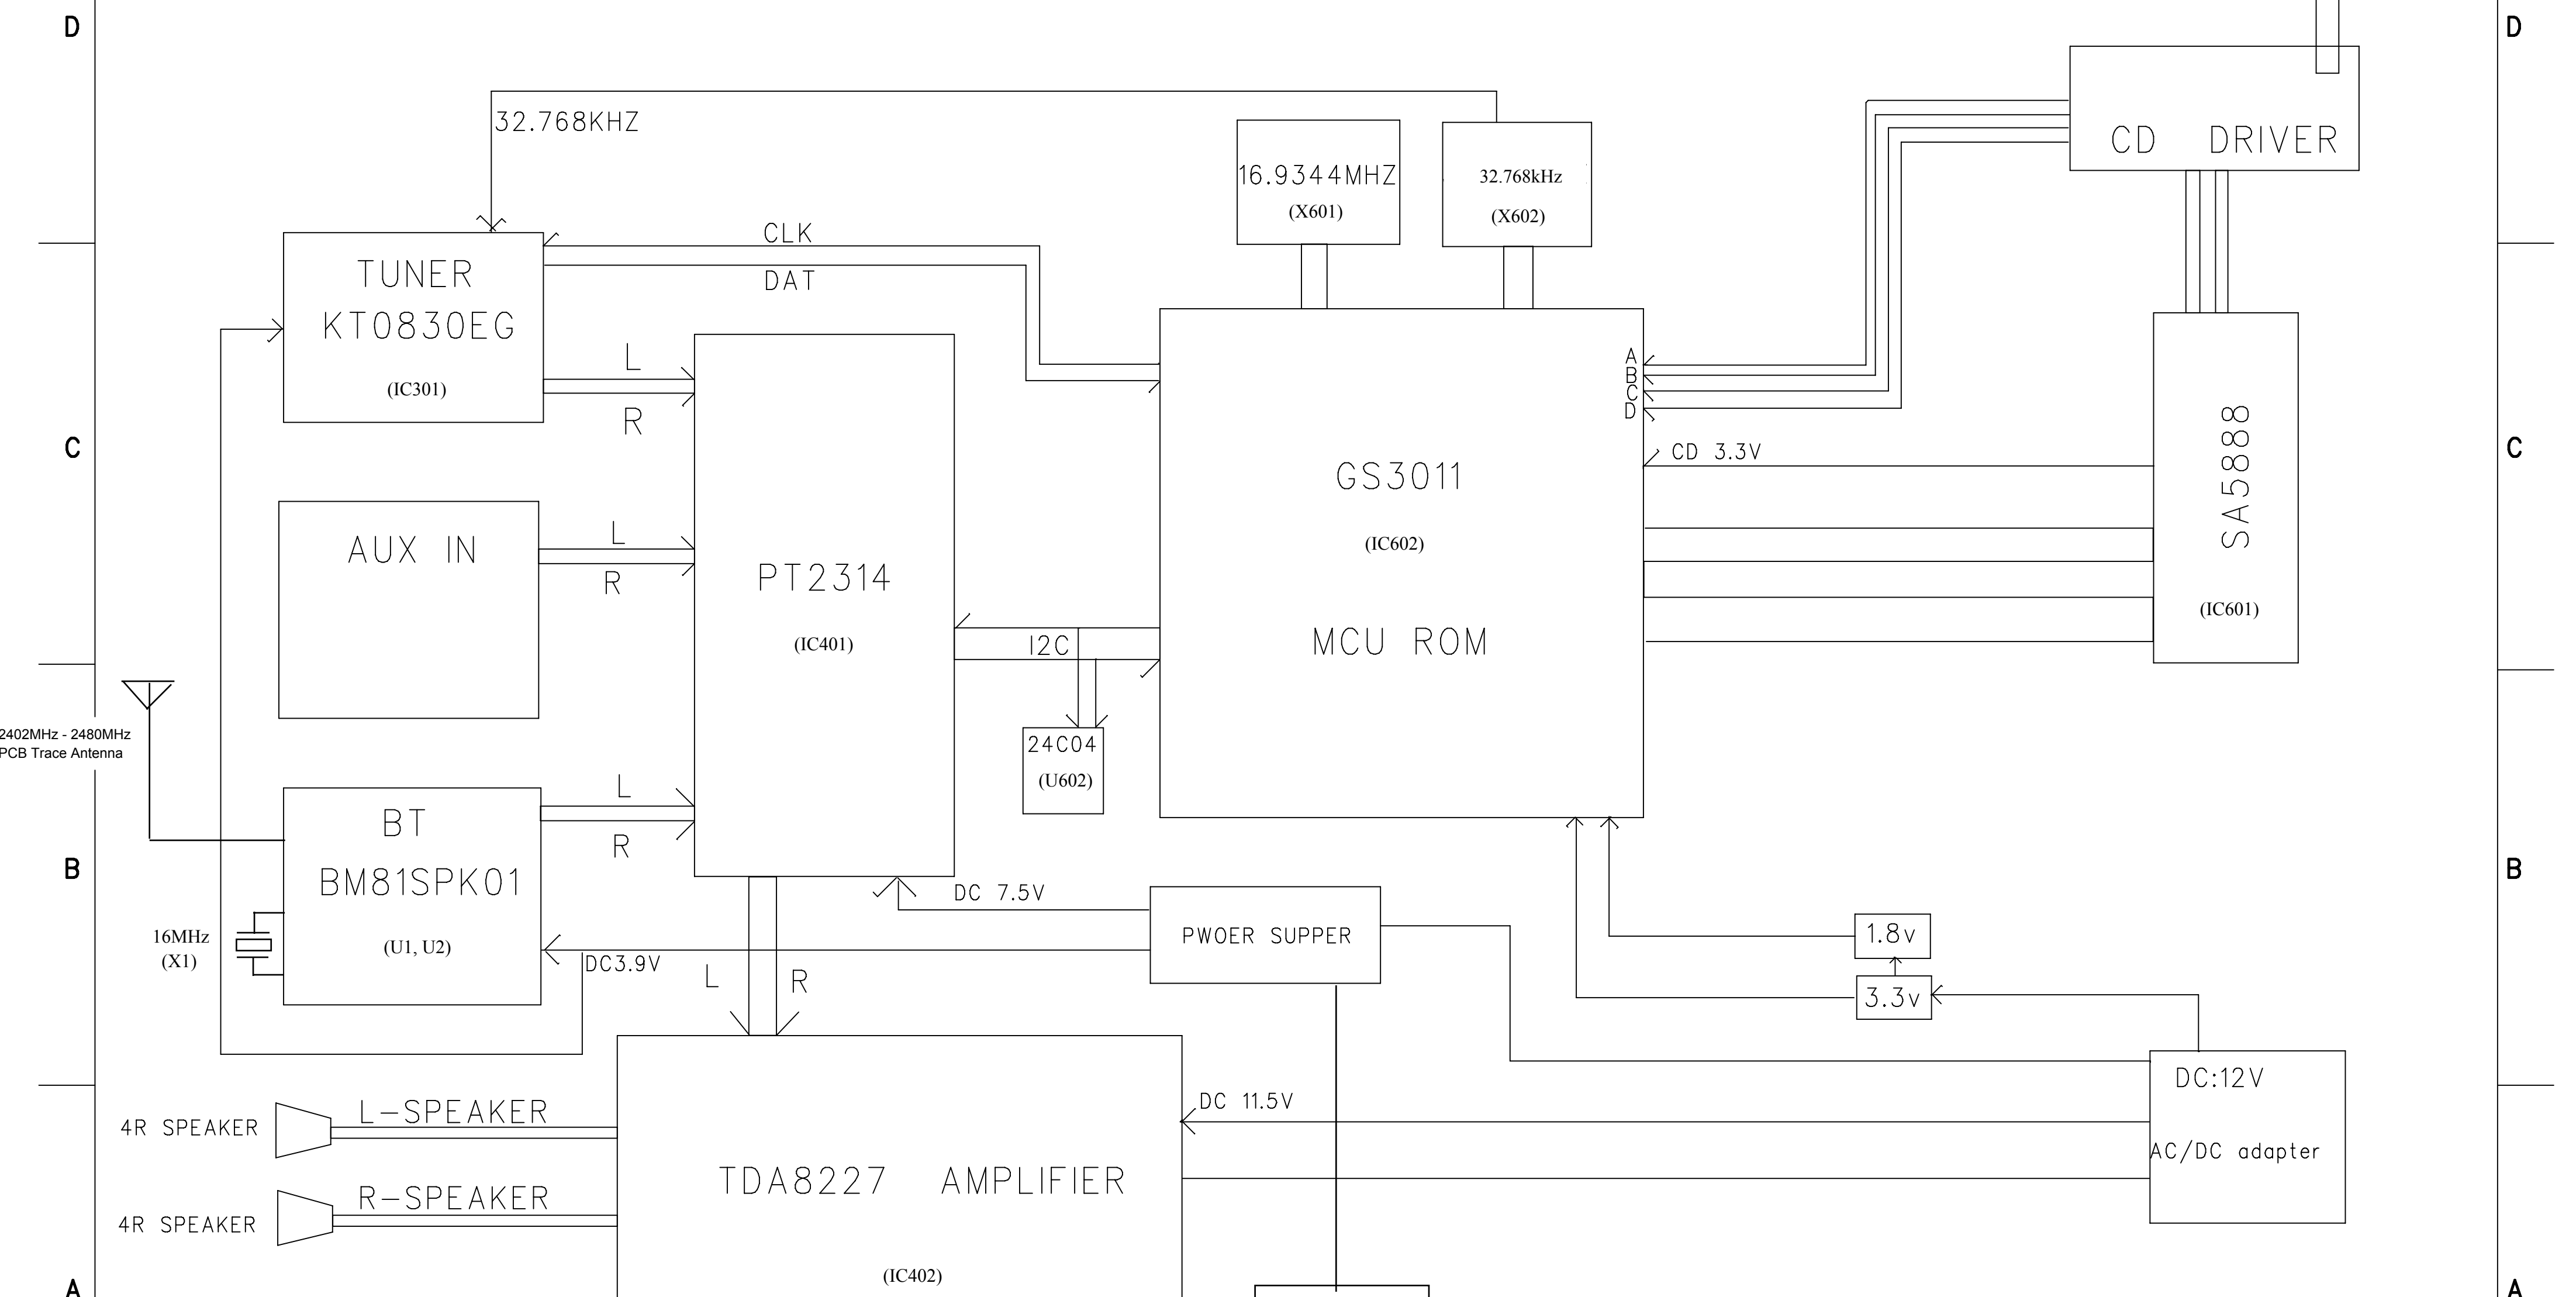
D

D

32.768KHZ

16.9344MHZ
(X601)

32.768kHz
(X602)

CD DRIVER

TUNER
KT0830EG
(IC301)

CLK

DAT

L

R

A
B
C
D

CD 3.3V

C

C

GS3011
(IC602)
MCU ROM

SA5888
(IC601)

AUX IN

L

R

PT2314
(IC401)

I2C

24C04
(U602)

2402MHz - 2480MHz
PCB Trace Antenna

BT
BM81SPK01
(U1, U2)

L

R

B

B

16MHz
(X1)

DC 7.5V

PWOER SUPPER

1.8v

3.3v

DC3.9V

L

R

DC:12V

AC/DC adapter

DC 11.5V

4R SPEAKER

L-SPEAKER

4R SPEAKER

R-SPEAKER

TDA8227 AMPLIFIER
(IC402)

A

A